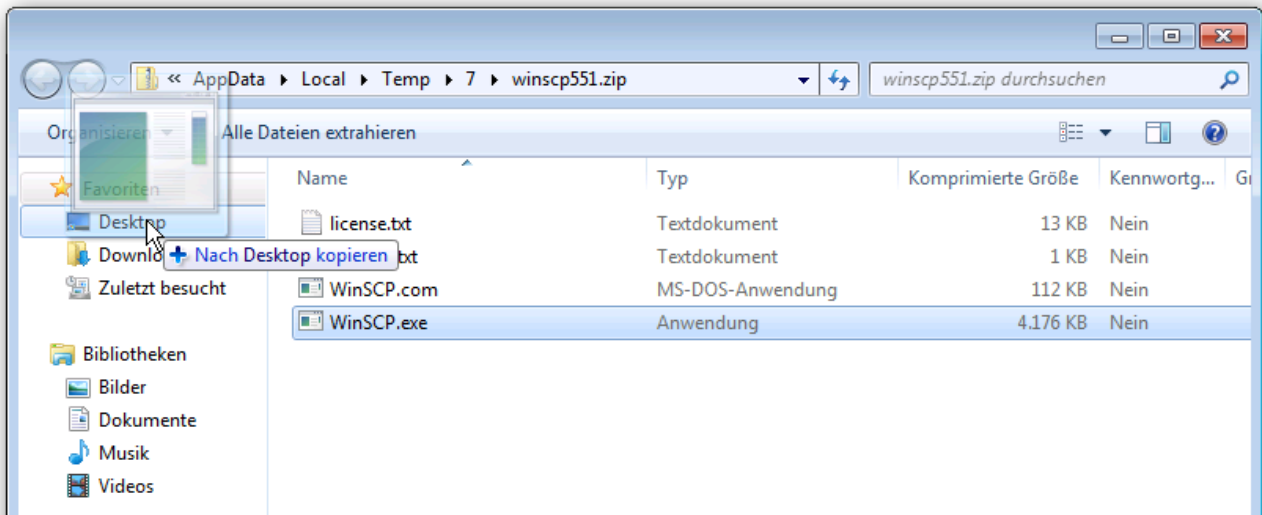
« AppData ▸ Local ▸ Temp ▸ 7 ▸ winscp551.zip

winscp551.zip durchsuchen

Organisieren ▾ Alle Dateien extrahieren

Favoriten
Desktop
Downlo
Zuletzt besucht

Bibliotheken
Bilder
Dokumente
Musik
Videos

+ Nach Desktop kopieren

| Name | Typ | Komprimierte Größe | Kennwortg... | Gr |
|---|---|---|---|---|
| license.txt | Textdokument | 13 KB | Nein | |
| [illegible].txt | Textdokument | 1 KB | Nein | |
| WinSCP.com | MS-DOS-Anwendung | 112 KB | Nein | |
| WinSCP.exe | Anwendung | 4.176 KB | Nein | |